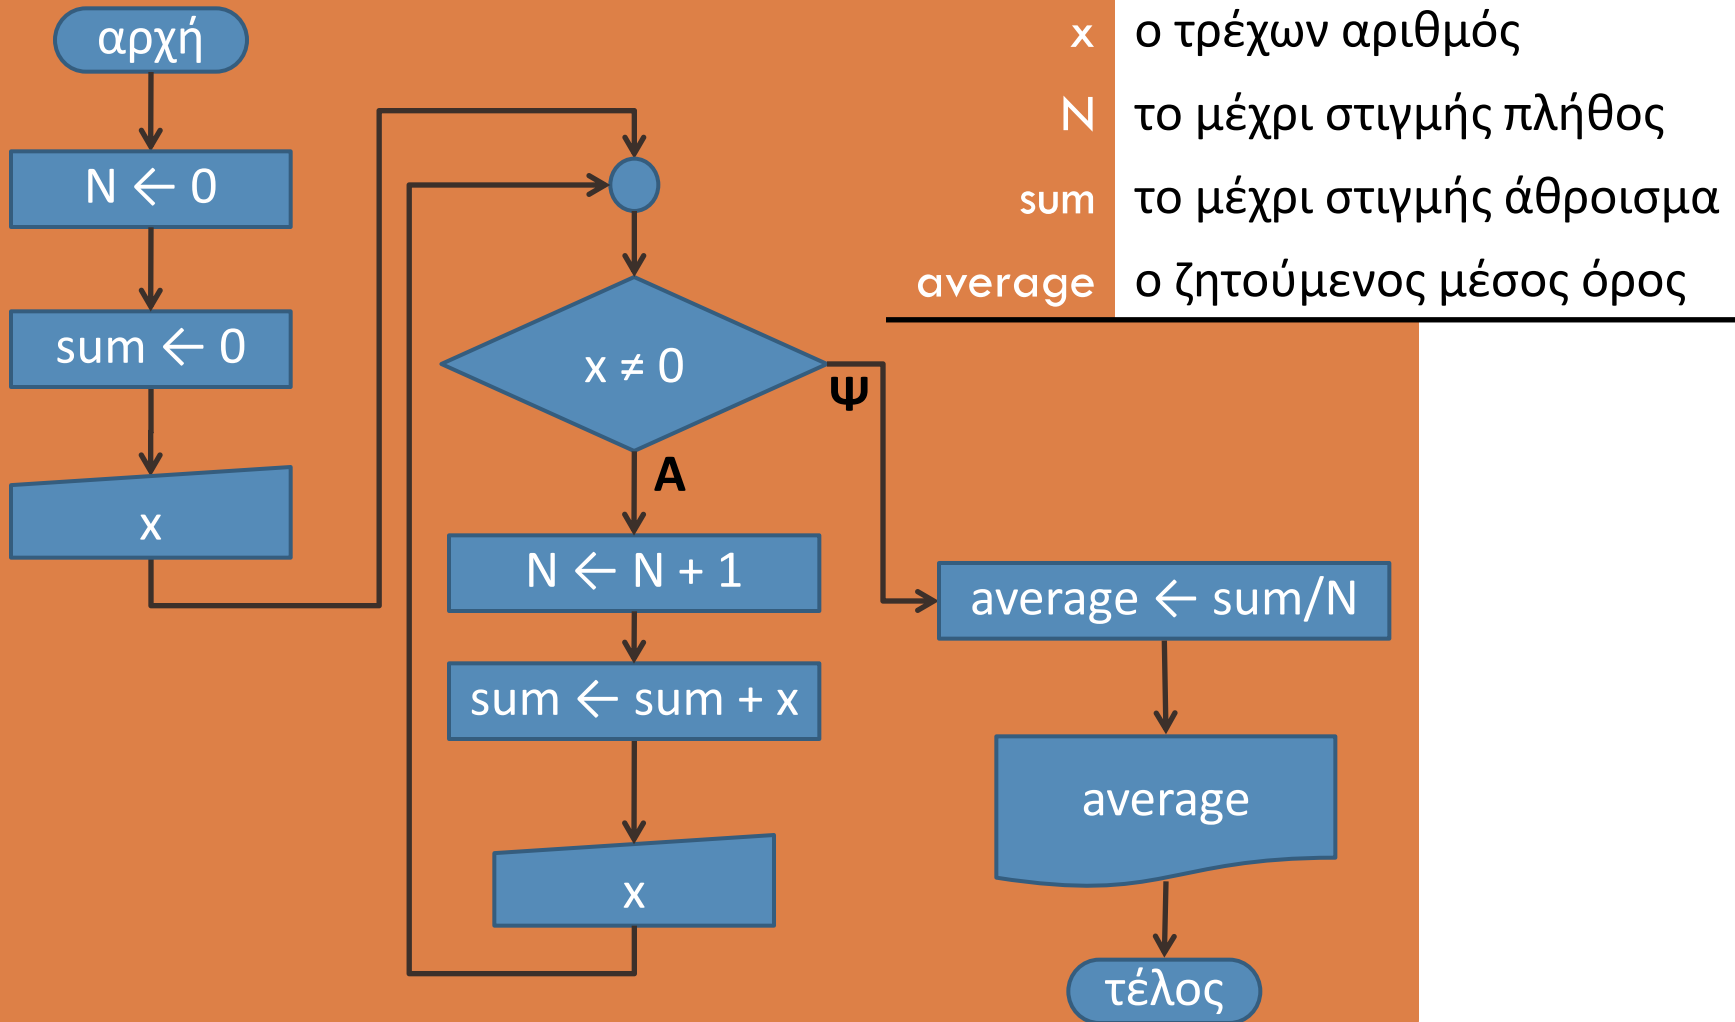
| | |
|---|---|
| x | ο τρέχων αριθμός |
| N | το μέχρι στιγμής πλήθος |
| sum | το μέχρι στιγμής άθροισμα |
| average | ο ζητούμενος μέσος όρος |

αρχή

N ← 0

sum ← 0

x

x ≠ 0

Ψ

Α

N ← N + 1

sum ← sum + x

x

average ← sum/N

average

τέλος